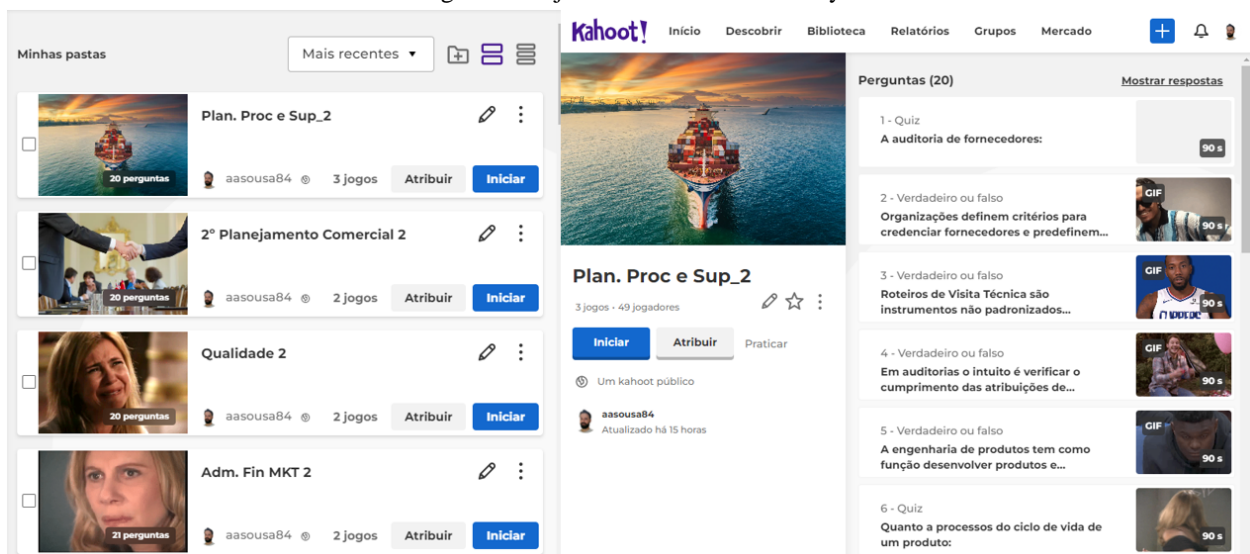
Minhas pastas

Mais recentes ▾

20 perguntas
Plan. Proc e Sup_2
aasousa84
3 jogos
Atribuir
Iniciar

20 perguntas
2º Planejamento Comercial 2
aasousa84
2 jogos
Atribuir
Iniciar

20 perguntas
Qualidade 2
aasousa84
2 jogos
Atribuir
Iniciar

21 perguntas
Adm. Fin MKT 2
aasousa84
2 jogos
Atribuir
Iniciar

Kahoot!
Início
Descobrir
Biblioteca
Relatórios
Grupos
Mercado

Plan. Proc e Sup_2
3 jogos • 49 jogadores
Iniciar
Atribuir
Praticar
Um kahoot público
aasousa84
Atualizado há 15 horas

Perguntas (20)
Mostrar respostas

1 - Quiz
A auditoria de fornecedores:
90 s

2 - Verdadeiro ou falso
Organizações definem critérios para credenciar fornecedores e predefinem...
GIF
90 s

3 - Verdadeiro ou falso
Roteiros de Visita Técnica são instrumentos não padronizados...
GIF
90 s

4 - Verdadeiro ou falso
Em auditorias o intuito é verificar o cumprimento das atribuições de...
GIF
90 s

5 - Verdadeiro ou falso
A engenharia de produtos tem como função desenvolver produtos e...
GIF
90 s

6 - Quiz
Quanto a processos do ciclo de vida de um produto:
90 s